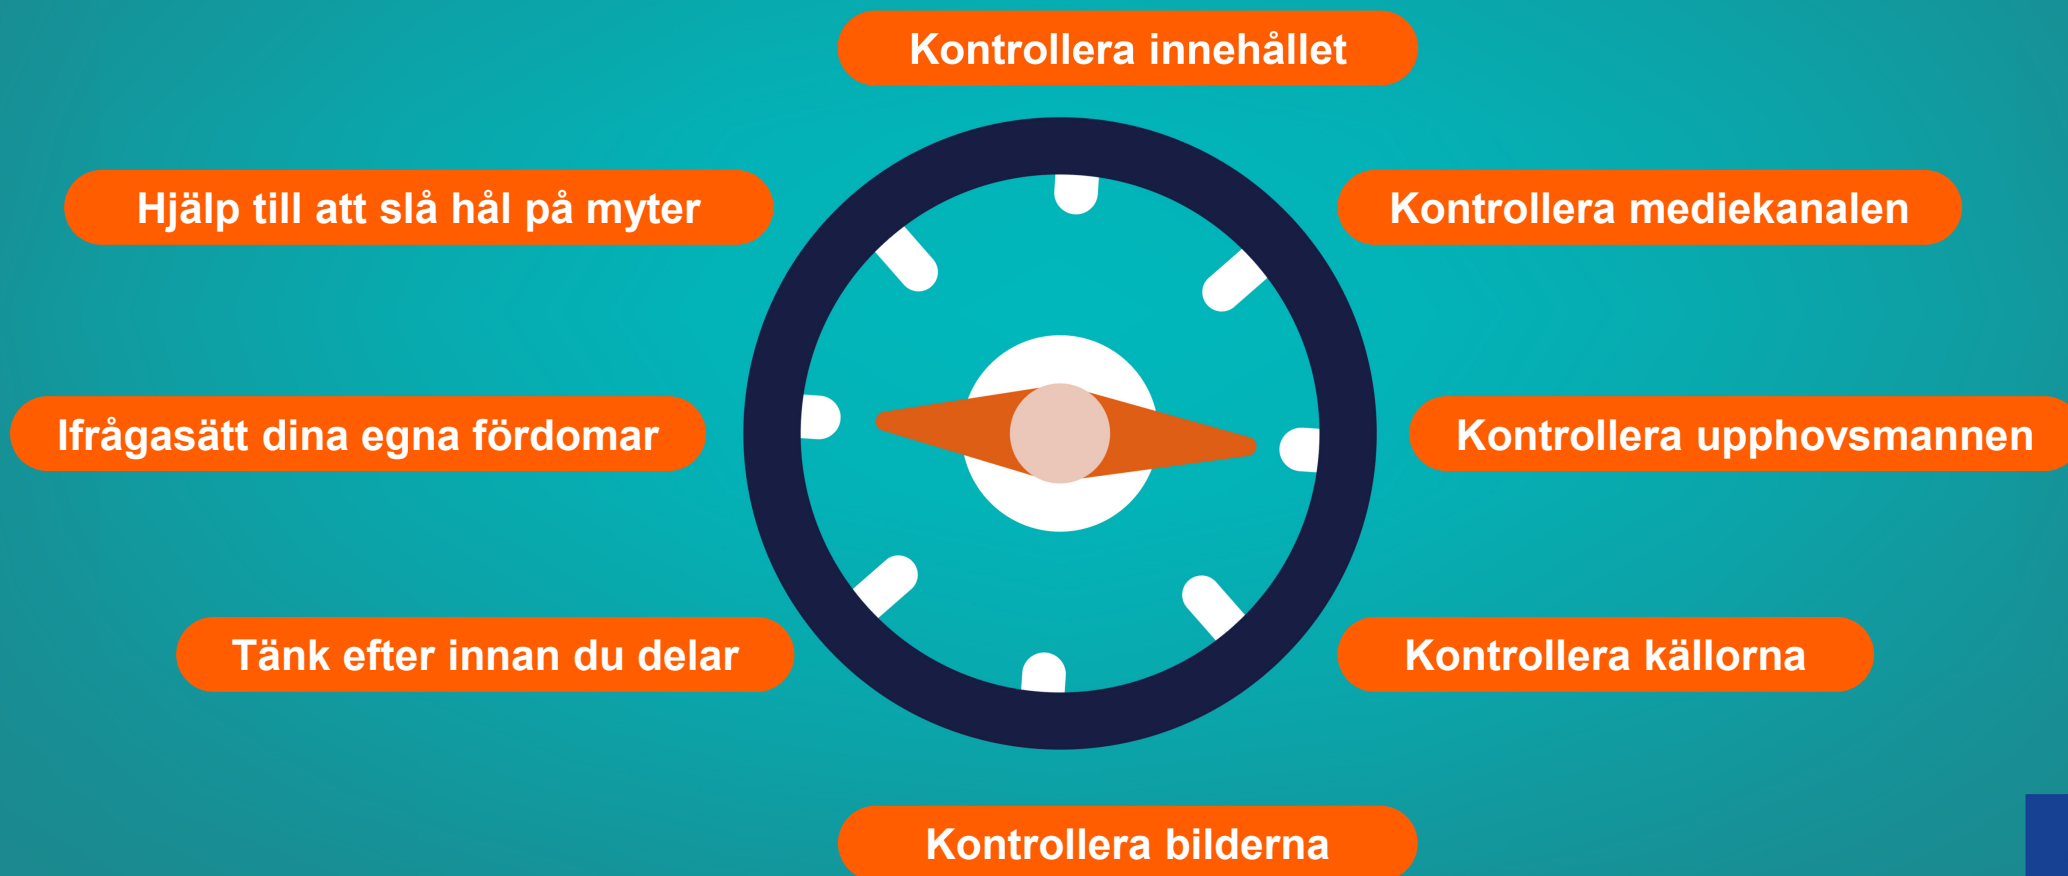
Kontrollera innehållet

Hjälp till att slå hål på myter

Kontrollera mediekanalen

Ifrågasätt dina egna fördomar

Kontrollera upphovsmannen

Tänk efter innan du delar

Kontrollera källorna

Kontrollera bilderna